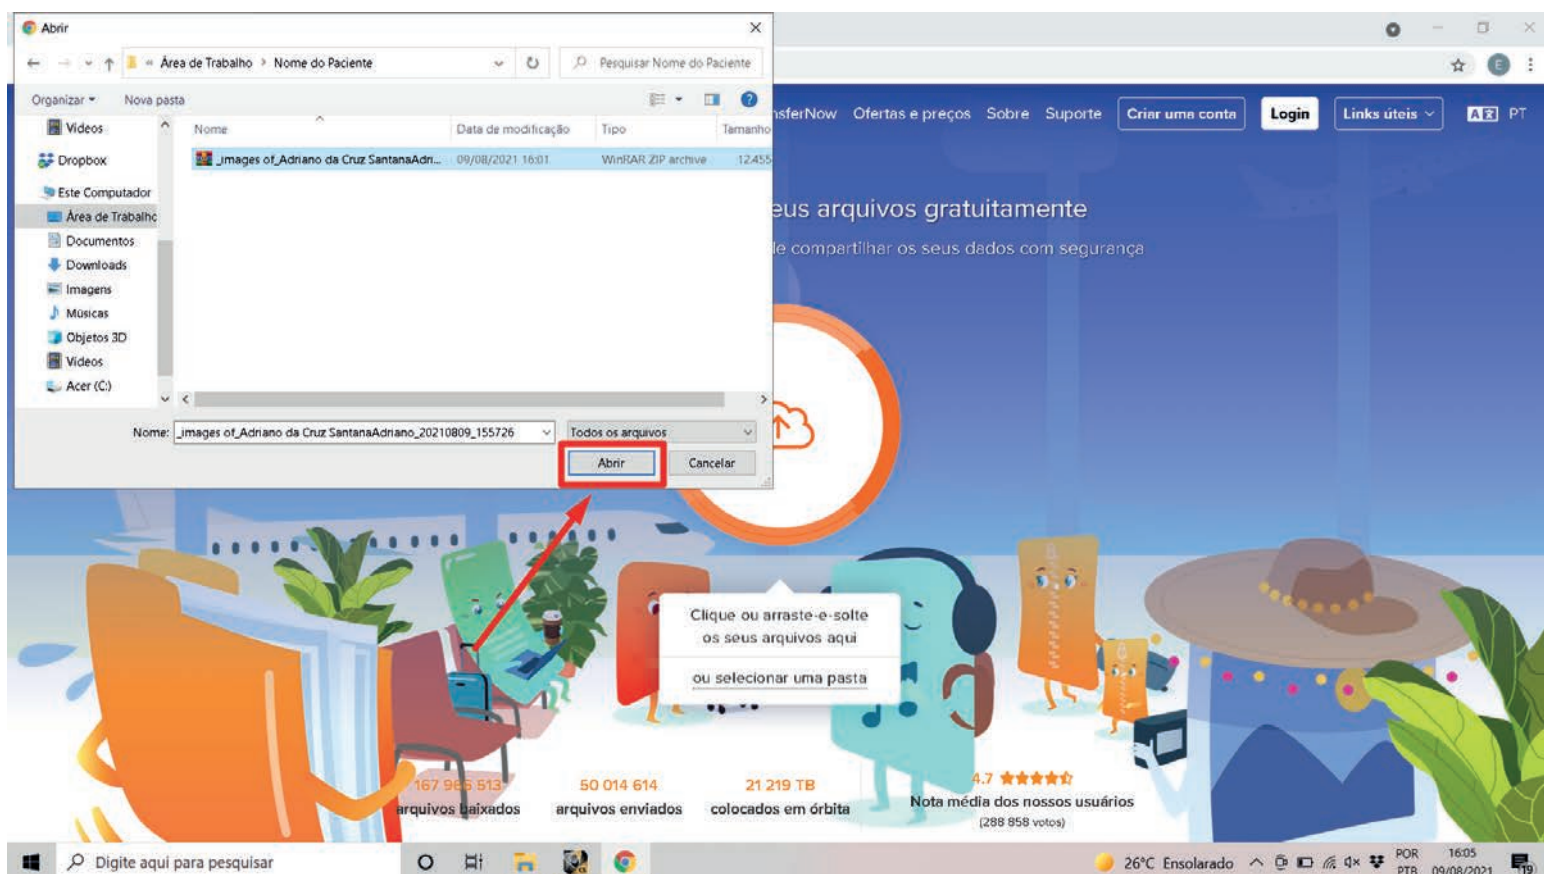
Abrir

Área de Trabalho › Nome do Paciente

Pesquisar Nome do Paciente

Organizar ▾ Nova pasta

Vídeos
Dropbox
Este Computador
Área de Trabalho
Documentos
Downloads
Imagens
Músicas
Objetos 3D
Vídeos
Acer (C:)

| Nome | Data de modificação | Tipo | Tamanho |
|---|---|---|---|
| _images of_Adriano da Cruz SantanaAdri... | 09/08/2021 16:01 | WinRAR ZIP archive | 12.455 |

Nome: _images of_Adriano da Cruz SantanaAdriano_20210809_155726

Todos os arquivos

Abrir Cancelar

nsferNow Ofertas e preços Sobre Suporte Criar uma conta Login Links úteis PT

eus arquivos gratuitamente

e compartilhar os seus dados com segurança

Clique ou arraste-e-solte os seus arquivos aqui

ou selecionar uma pasta

167 9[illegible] 513 arquivos baixados

50 014 614 arquivos enviados

21 219 TB colocados em órbita

4.7 Nota média dos nossos usuários (288 858 votos)

Digite aqui para pesquisar

26°C Ensolarado POR PTB 16:05 09/08/2021 19